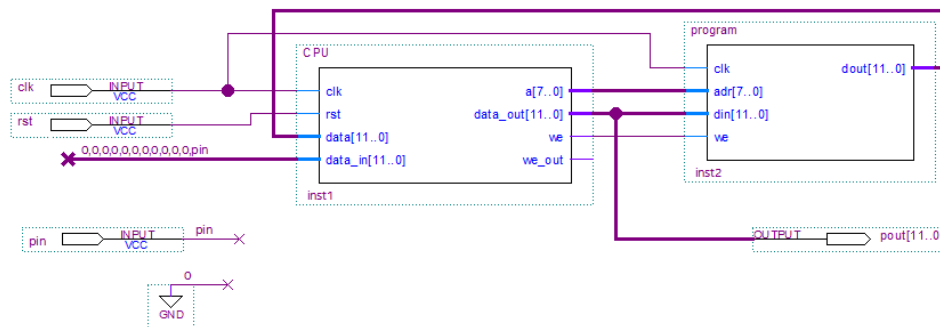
clk
INPUT
VCC

rst
INPUT
VCC

0,0,0,0,0,0,0,0,0,0,0,pin

CPU
clk
rst
data[11..0]
data_in[11..0]
a[7..0]
data_out[11..0]
we
we_out
inst1

program
clk
adr[7..0]
din[11..0]
we
dout[11..0]
inst2

pin
INPUT
VCC
pin

0
GND

OUTPUT
pout[11..0